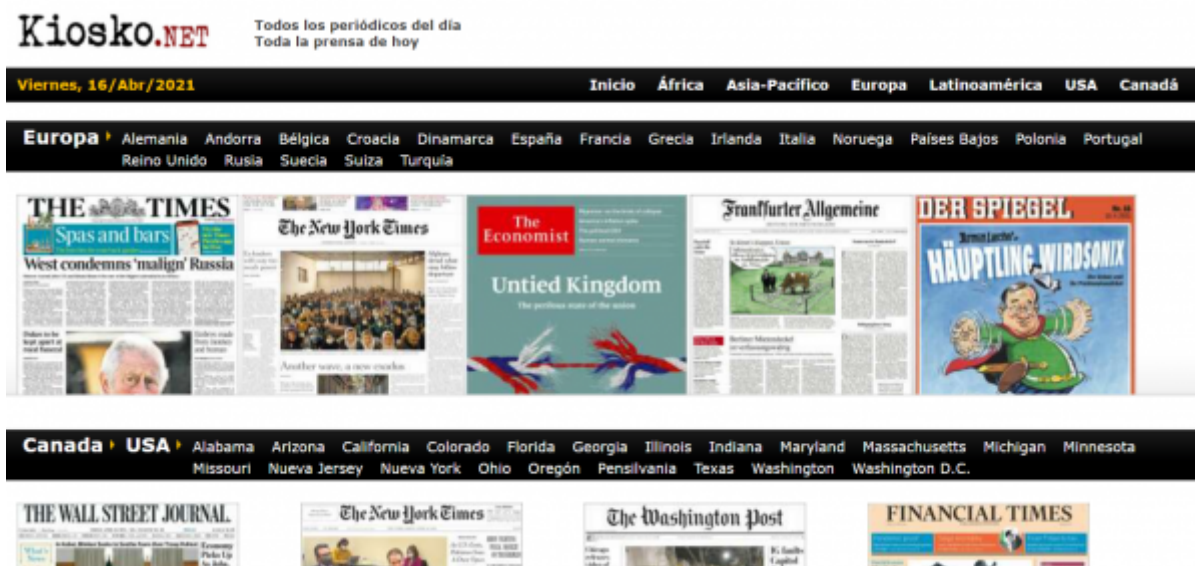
Kiosko.NET
Todos los periódicos del día
Toda la prensa de hoy

Viernes, 16/Abr/2021
Inicio África Asia-Pacífico Europa Latinoamérica USA Canadá

Europa Alemania Andorra Bélgica Croacia Dinamarca España Francia Grecia Irlanda Italia Noruega Países Bajos Polonia Portugal Reino Unido Rusia Suecia Suiza Turquía

THE TIMES
Spas and bars
West condemns 'malign' Russia

The New York Times
Another wave, a new exodus

The Economist
Untied Kingdom
The perilous state of the union

Frankfurter Allgemeine

DER SPIEGEL
HÄUPTLING WIRDSONIX

Canada USA Alabama Arizona California Colorado Florida Georgia Illinois Indiana Maryland Massachusetts Michigan Minnesota Missouri Nueva Jersey Nueva York Ohio Oregón Pensilvania Texas Washington Washington D.C.

THE WALL STREET JOURNAL.

The New York Times

The Washington Post

FINANCIAL TIMES